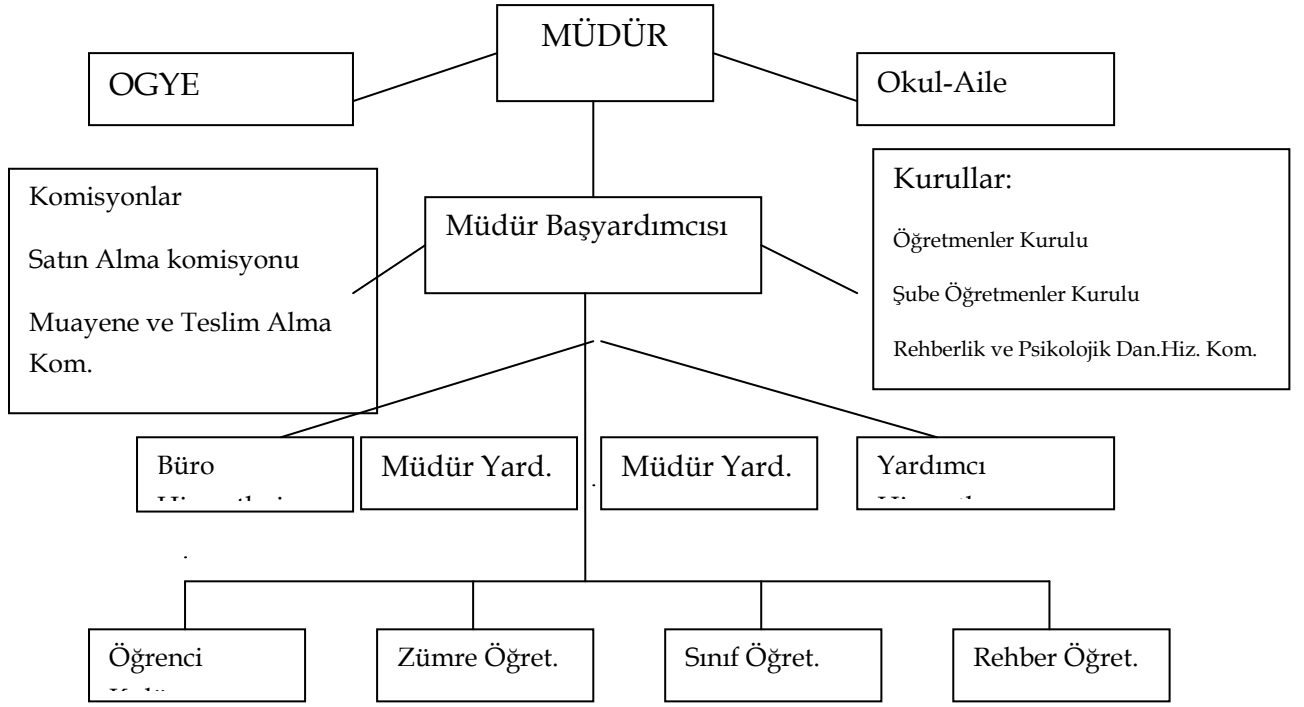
MÜDÜR

OGYE

Okul-Aile

Komisyonlar

Satın Alma komisyonu

Muayene ve Teslim Alma Kom.

Müdür Başyardımcısı

Kurullar:

Öğretmenler Kurulu

Şube Öğretmenler Kurulu

Rehberlik ve Psikolojik Dan.Hiz. Kom.

Büro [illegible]

Müdür Yard.

Müdür Yard.

Yardımcı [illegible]

Öğrenci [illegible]

Zümre Öğret.

Sınıf Öğret.

Rehber Öğret.